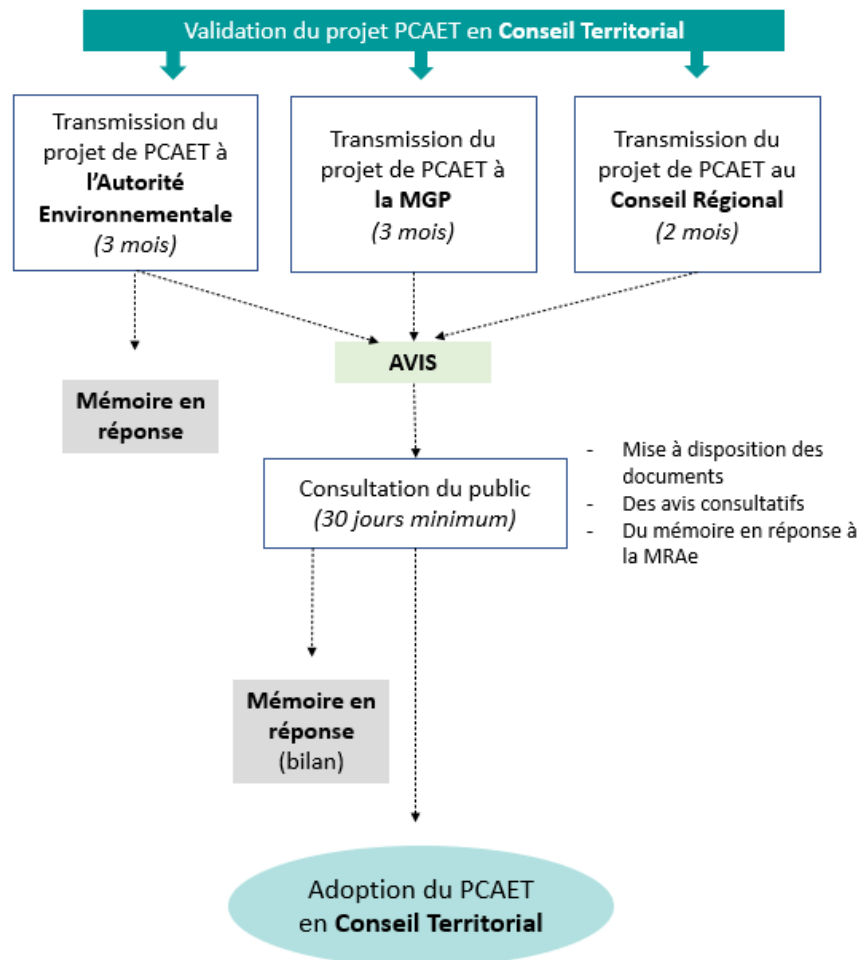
Validation du projet PCAET en **Conseil Territorial**

Transmission du projet de PCAET à **l'Autorité Environnementale** *(3 mois)*

Transmission du projet de PCAET à **la MGP** *(3 mois)*

Transmission du projet de PCAET au **Conseil Régional** *(2 mois)*

**AVIS**

**Mémoire en réponse**

Consultation du public *(30 jours minimum)*

- Mise à disposition des documents
- Des avis consultatifs
- Du mémoire en réponse à la MRAe

**Mémoire en réponse** (bilan)

Adoption du PCAET en **Conseil Territorial**